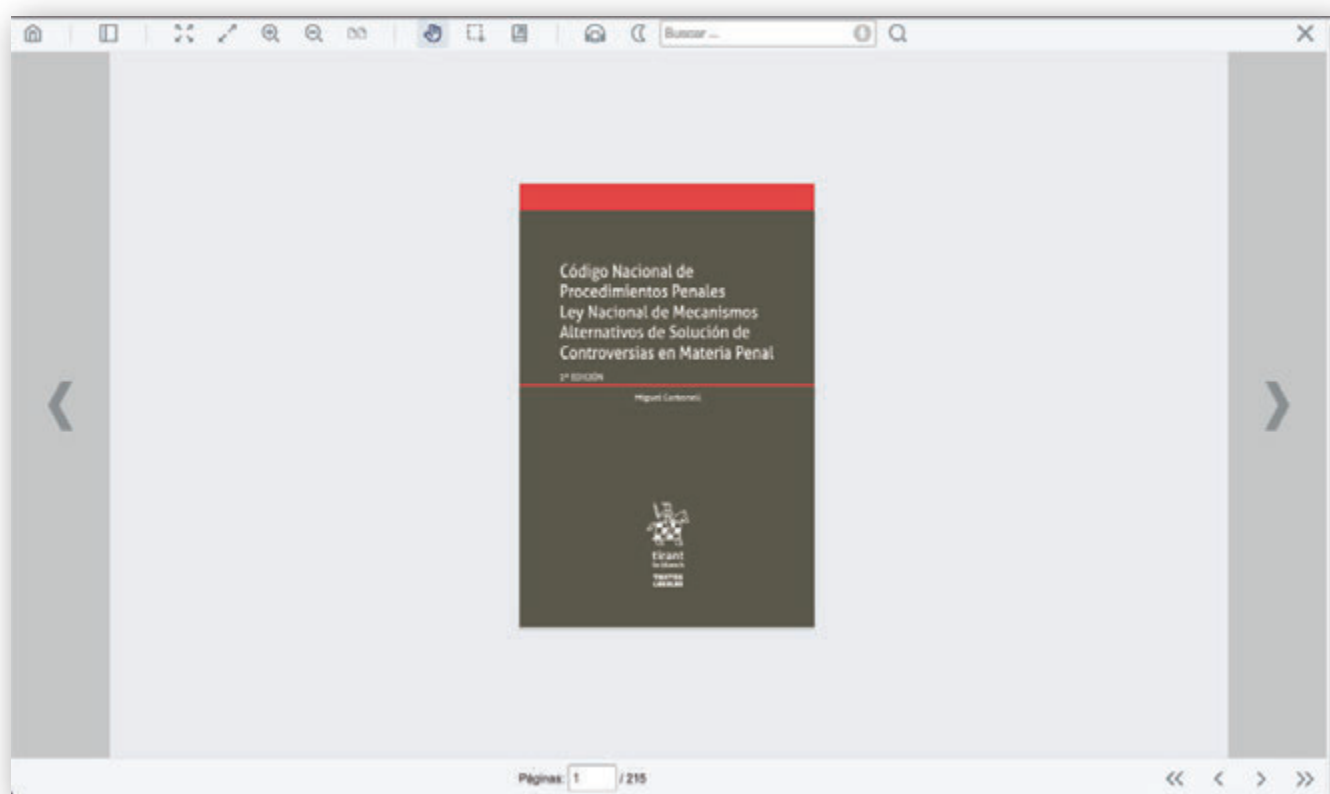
Buscar ...

Código Nacional de Procedimientos Penales
Ley Nacional de Mecanismos Alternativos de Solución de Controversias en Materia Penal

2ª EDICIÓN

Miguel Carbonell

tirant lo blanch

TEXTOS LEGALES

Páginas: 1 / 215